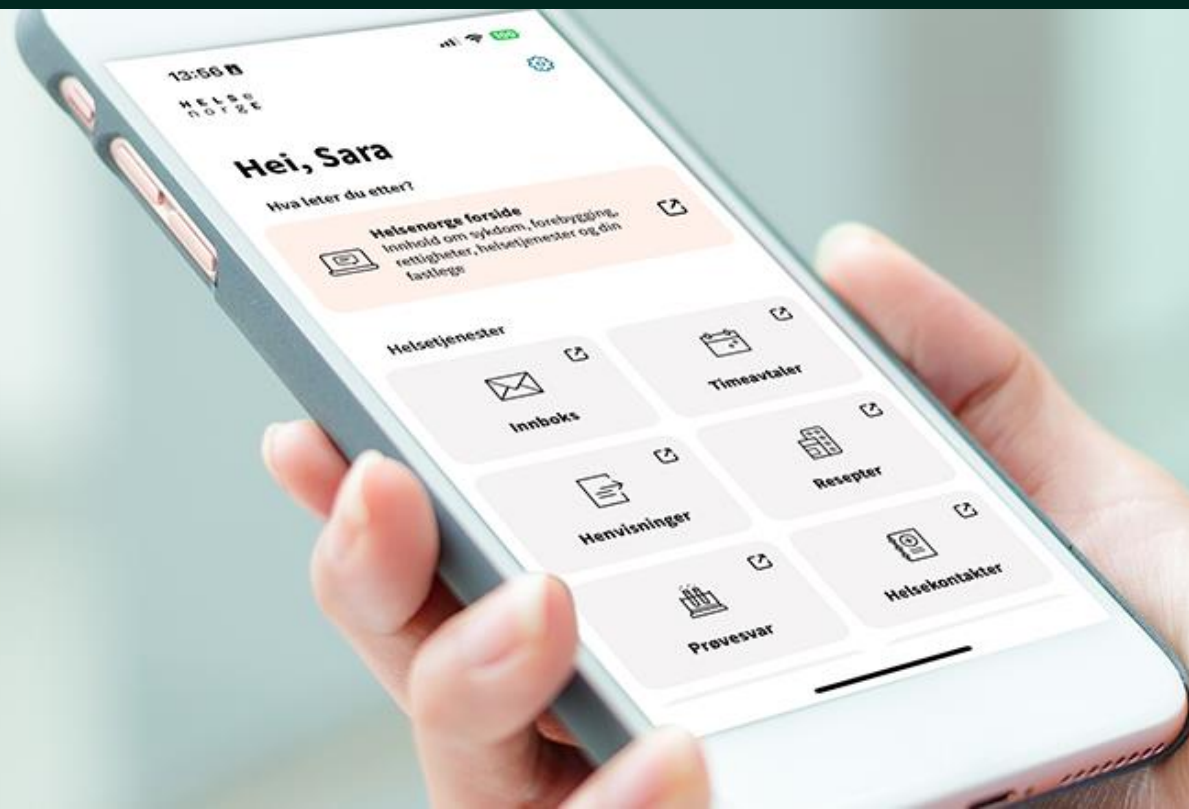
13:56

HELSE
norge

Hei, Sara

Hva leter du etter?

Helsenorge forside
Innhold om sykdom, forebygging, rettigheter, helsetjenester og din fastlege

Helsetjenester

Innboks

Timeavtaler

Henvisninger

Resepter

Prøvesvar

Helsekontakter